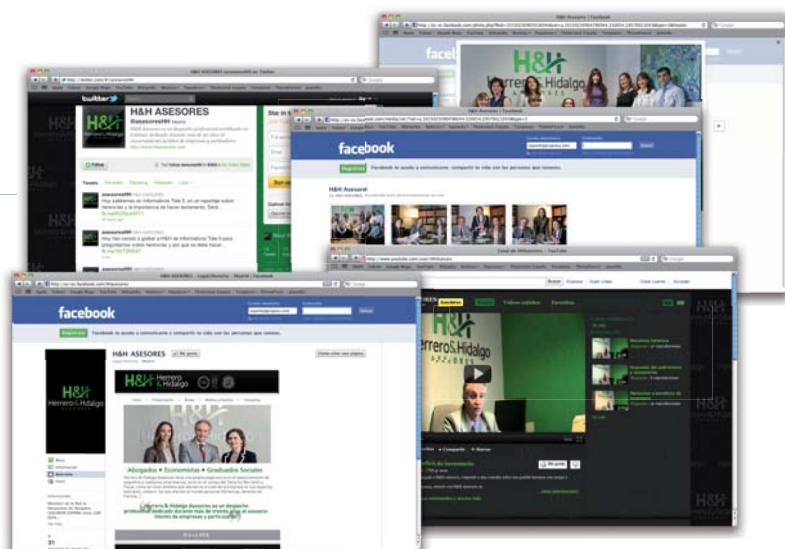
H&H Asesores | Facebook

facebook

H&H
Herrero & Hidalgo

H&H ASESORES (asesoresHH) en Twitter

twitter

H&H ASESORES

@asesoresHH

Tweets

H&H Asesores

facebook

Facebook te ayuda a comunicarte y compartir tu vida con las personas que conoces.

H&H Asesores

Canal de HHAsesores - YouTube

H&H ASESORES - Legal/Derecho - Madrid | Facebook

facebook

Facebook te ayuda a comunicarte y compartir tu vida con las personas que conoces.

H&H ASESORES

Me gusta

H&H
Herrero & Hidalgo

H&H
Herrero & Hidalgo

Abogados • Economistas • Graduados Sociales

Videos subidos

Favoritos

Me gusta

31